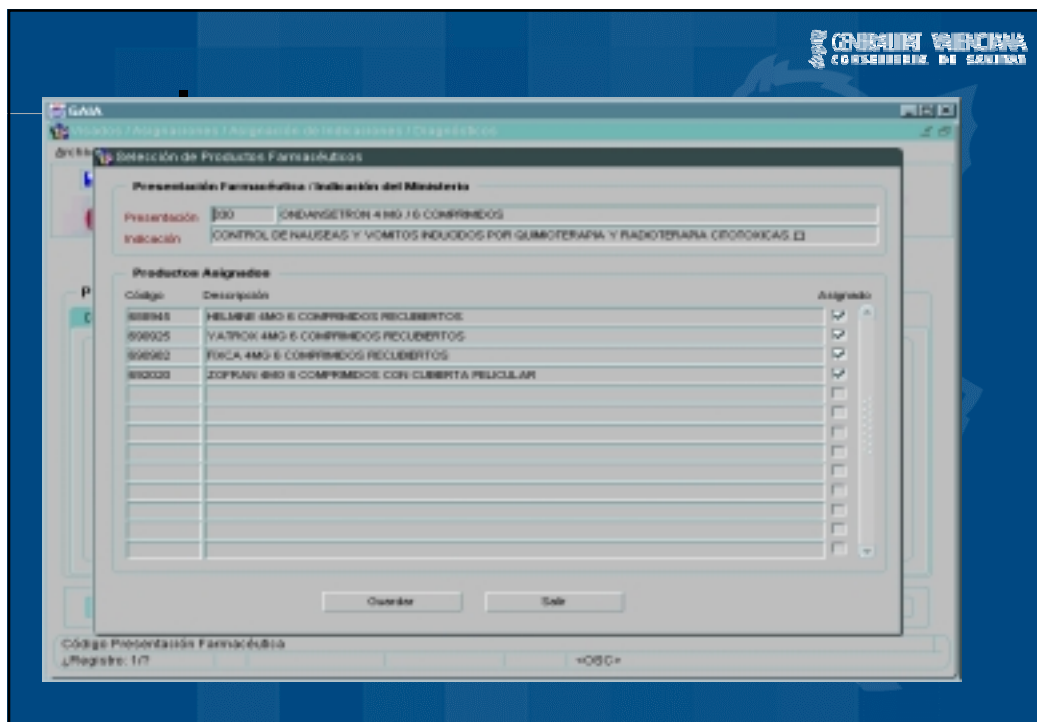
GENERALITAT VALENCIANA
CONSELLERIA DE SANITAT

GAIA

Visados / Asignaciones / Asignación de Indicaciones / Diagnósticos

Archi

Selección de Productos Farmacéuticos

Presentación Farmacéutica / Indicación del Ministerio

Presentación 330 ONDANSETRON 4 MG / 6 COMPRIMIDOS

Indicación CONTROL DE NAUSEAS Y VOMITOS INDUCIDOS POR QUIMIOTERAPIA Y RADIOTERAPIA CITOTOXICAS

Productos Asignados

| Código | Descripción | Asignado |
|---|---|---|
| 808945 | HELMINE 4MG 6 COMPRIMIDOS RECUBIERTOS | ☑ |
| 808025 | YATROX 4MG 6 COMPRIMIDOS RECUBIERTOS | ☑ |
| 808082 | FIXCA 4MG 6 COMPRIMIDOS RECUBIERTOS | ☑ |
| 892020 | ZOFRAN 4MG 6 COMPRIMIDOS CON CUBIERTA PELICULAR | ☑ |

Guardar Salir

Código Presentación Farmacéutica

Registro: 1/7 <OSC>